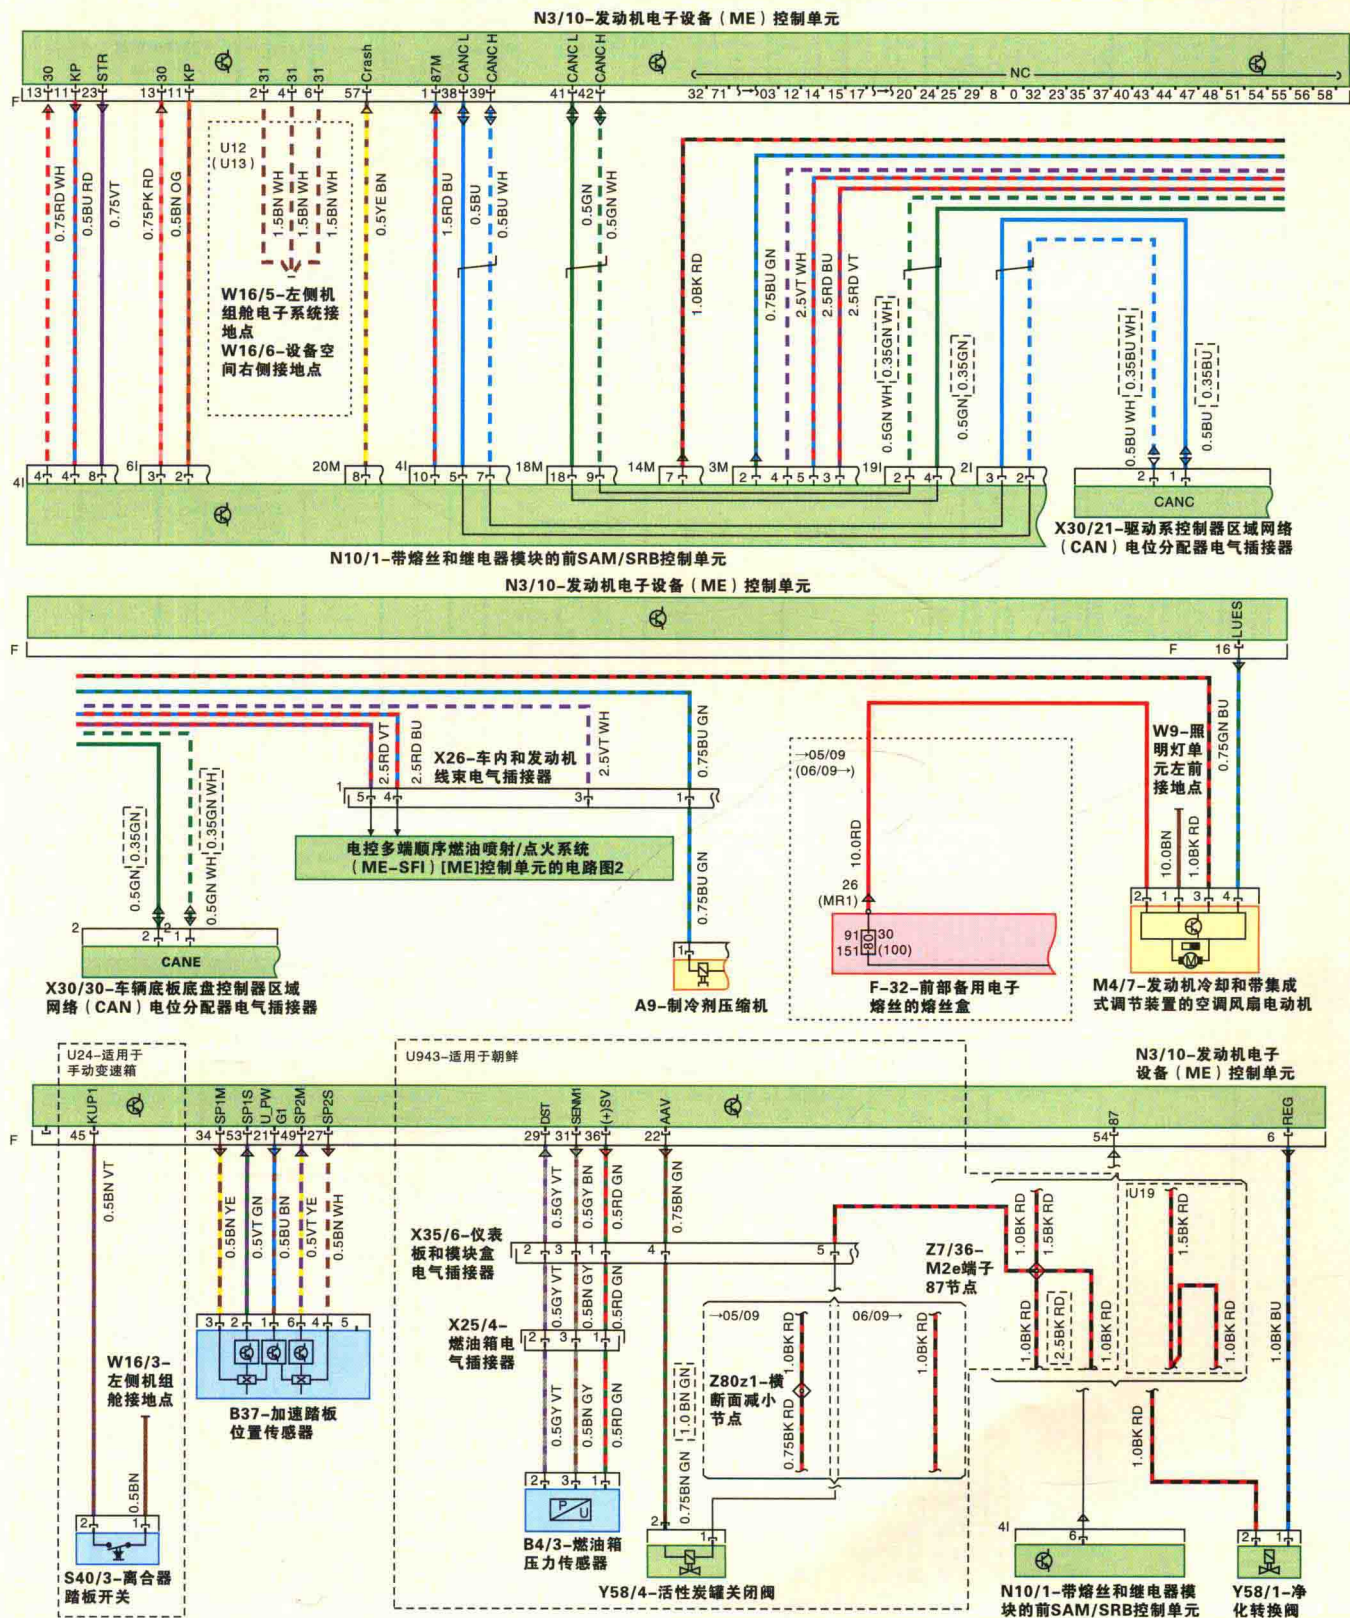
N3/10-发动机电子设备（ME）控制单元

F 13 30 11 KP 23 STR 13 30 11 KP 2 31 4 31 6 31 57 Crash 1 87M 38 CANC L 39 CANC H 41 CANC L 42 CANC H NC 32 71 03 12 14 15 17 20 24 25 29 8 0 32 23 35 37 40 43 44 47 48 51 54 55 56 58

0.75RD WH 0.5BU RD 0.75VT 0.75PK RD 0.5BN OG

U12 (U13)

1.5BN WH 1.5BN WH 1.5BN WH

W16/5-左侧机组舱电子系统接地点
W16/6-设备空间右侧接地点

0.5YE BN 1.5RD BU 0.5BU 0.5BU WH 0.5GN 0.5GN WH 1.0BK RD 0.75BU GN 2.5VT WH 2.5RD BU 2.5RD VT 0.35GN WH 0.5GN WH 0.35GN 0.5GN 0.35BU WH 0.5BU WH 0.35BU 0.5BU

4I 4 4 8 6I 3 2 20M 8 4I 10 5 7 18M 18 9 14M 7 3M 2 4 5 3 19I 2 4 2I 3 2 2 1

CANC

N10/1-带熔丝和继电器模块的前SAM/SRB控制单元

X30/21-驱动系控制器区域网络（CAN）电位分配器电气插接器

N3/10-发动机电子设备（ME）控制单元

F F 16 LUES

2.5RD VT 2.5RD BU X26-车内和发动机线束电气插接器 2.5VT WH 0.75BU GN 0.75GN BU

1 5 4 3 1

电控多端顺序燃油喷射/点火系统（ME-SFI）[ME]控制单元的电路图2

0.5GN 0.35GN 0.35GN WH 0.5GN WH 0.75BU GN

2 2 1

CANE

X30/30-车辆底板底盘控制器区域网络（CAN）电位分配器电气插接器

A9-制冷剂压缩机

→05/09 (06/09→)

10.0RD 26 (MR1) 91 30 151 (100)

F-32-前部备用电子熔丝的熔丝盒

W9-照明灯单元左前接地点

10.0BN 1.0BK RD

2 1 3 4

M4/7-发动机冷却和带集成式调节装置的空调风扇电动机

U24-适用于手动变速箱

U943-适用于朝鲜

N3/10-发动机电子设备（ME）控制单元

F 45 KUP1 34 SP1M 53 SP1S 21 U_PW 49 G1 27 SP2M SP2S 29 DST 31 SENM1 36 (+)SV 22 AAV 54 87 6 REG

0.5BN VT 0.5BN YE 0.5VT GN 0.5BU BN 0.5VT YE 0.5BN WH

3 2 1 6 4 5

B37-加速踏板位置传感器

W16/3-左侧机组舱接地点

0.5BN

2 1

S40/3-离合器踏板开关

0.5GY VT 0.5GY BN 0.5RD GN 0.75BN GN

X35/6-仪表板和模块盒电气插接器 2 3 1 4 5

0.5GY VT 0.5BN GY 0.5RD GN

X25/4-燃油箱电气插接器 2 3 1

0.5GY VT 0.5BN GY 0.5RD GN

2 3 1

B4/3-燃油箱压力传感器

→05/09 06/09→

1.0BN GN 1.0BK RD 0.75BK RD 1.0BK RD 0.75BN GN

Z80z1-横断面减小节点

2 1

Y58/4-活性炭罐关闭阀

Z7/36-M2e端子87节点

1.0BK RD 1.5BK RD 1.0BK RD 2.5BK RD 1.0BK RD U19 1.5BK RD 1.0BK RD 1.0BU 1.0BK RD

4I 6

N10/1-带熔丝和继电器模块的前SAM/SRB控制单元

2 1

Y58/1-净化转换阀